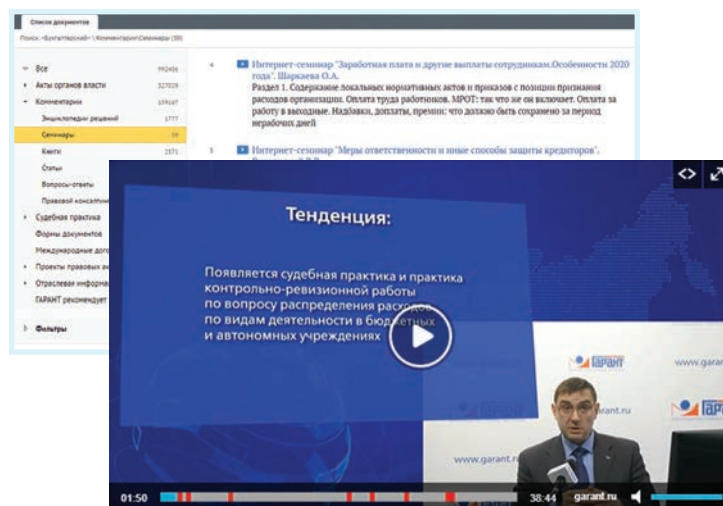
Список документов

Поиск: «Бухгалтерский» \ Комментарии\Семинары (59)

Все 992466
Акты органов власти 327029
Комментарии 109167
Энциклопедии решений 1777
Семинары 59
Книги 2371
Статьи
Вопросы-ответы
Правовой консалт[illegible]
Судебная практика
Формы документов
Международные дог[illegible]
Проекты правовых а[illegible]
Отраслевая информа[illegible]
ГАРАНТ рекомендует
Фильтры

4 Интернет-семинар "Заработная плата и другие выплаты сотрудникам.Особенности 2020 года". Шаркаева О.А.
Раздел 1. Содержание локальных нормативных актов и приказов с позиции признания расходов организации. Оплата труда работников. МРОТ: так что же он включает. Оплата за работу в выходные. Надбавки, доплаты, премии: что должно быть сохранено за период нерабочих дней

5 Интернет-семинар "Меры ответственности и иные способы защиты кредиторов".

Тенденция:

Появляется судебная практика и практика контрольно-ревизионной работы по вопросу распределения расходов по видам деятельности в бюджетных и автономных учреждениях

ГАРАНТ
www.garant.ru
www.garant.ru
www.garant.ru
ГАРАНТ

01:50
38:44
garant.ru